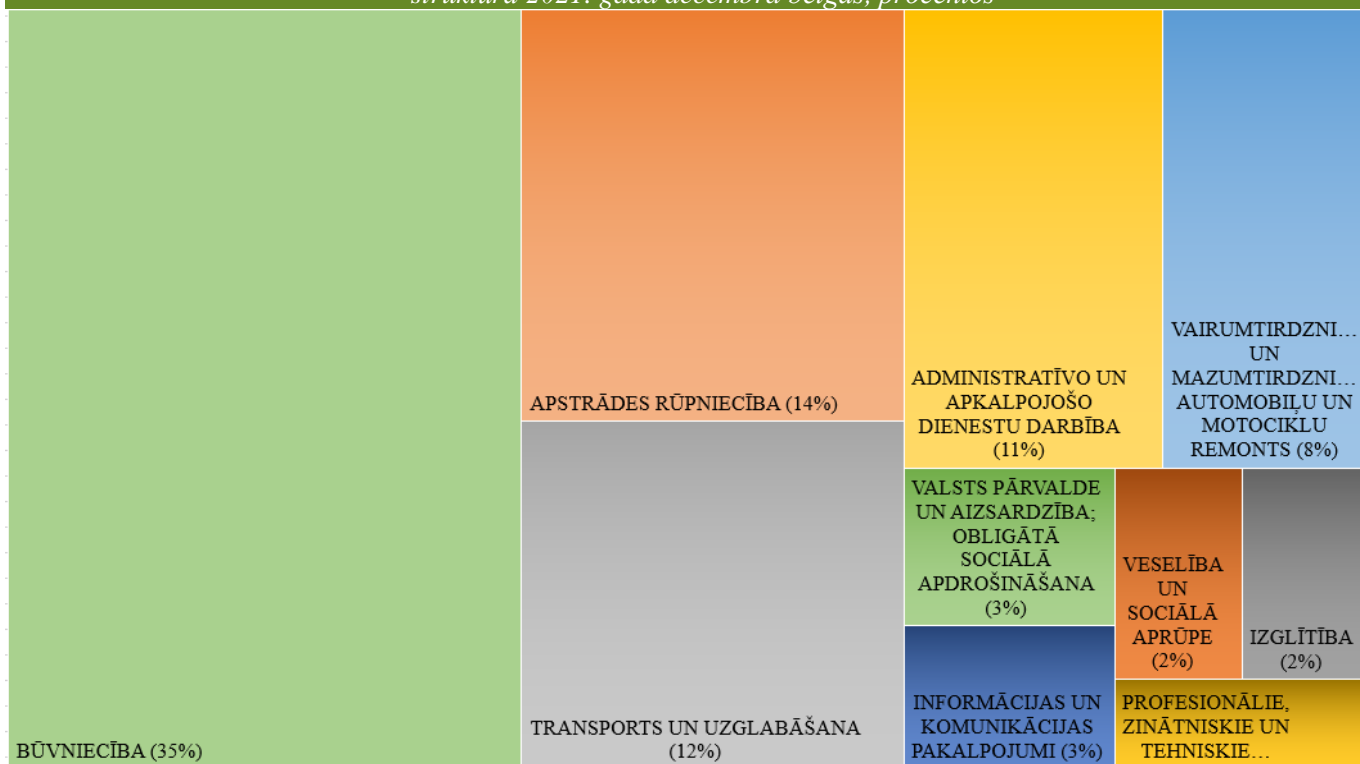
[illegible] struktūra 2021. gada decembra beigās, procentos

BŪVNIECĪBA (35%)

APSTRĀDES RŪPNIECĪBA (14%)

TRANSPORTS UN UZGLABĀŠANA (12%)

ADMINISTRATĪVO UN APKALPOJOŠO DIENESTU DARBĪBA (11%)

VAIRUMTIRDZNI… UN MAZUMTIRDZNI… AUTOMOBIĻU UN MOTOCIKLU REMONTS (8%)

VALSTS PĀRVALDE UN AIZSARDZĪBA; OBLIGĀTĀ SOCIĀLĀ APDROŠINĀŠANA (3%)

VESELĪBA UN SOCIĀLĀ APRŪPE (2%)

IZGLĪTĪBA (2%)

INFORMĀCIJAS UN KOMUNIKĀCIJAS PAKALPOJUMI (3%)

PROFESIONĀLIE, ZINĀTNISKIE UN TEHNISKIE…